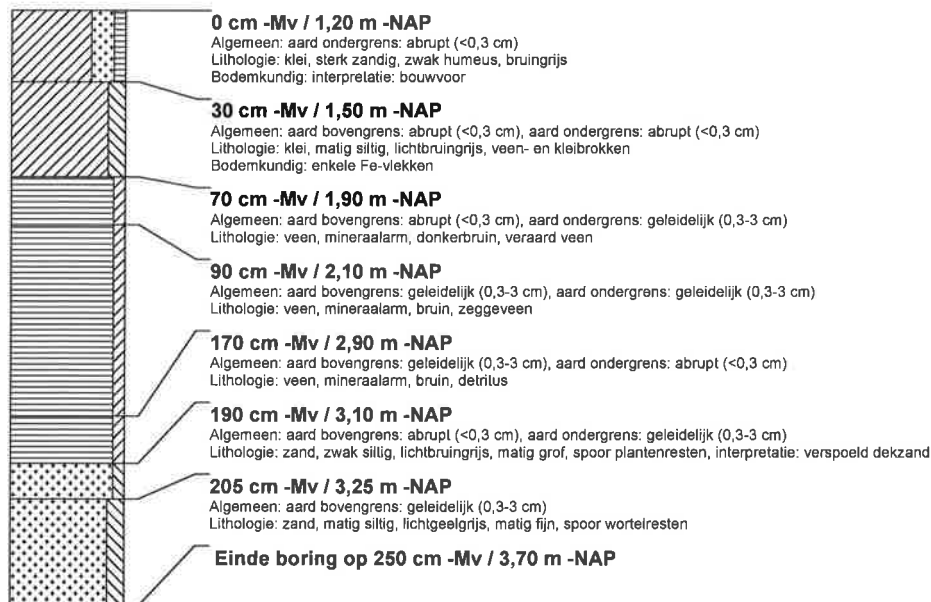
0 cm -Mv / 1,20 m -NAP
Algemeen: aard ondergrens: abrupt (<0,3 cm)
Lithologie: klei, sterk zandig, zwak humeus, bruingrijs
Bodemkundig: interpretatie: bouwvoor

30 cm -Mv / 1,50 m -NAP
Algemeen: aard bovengrens: abrupt (<0,3 cm), aard ondergrens: abrupt (<0,3 cm)
Lithologie: klei, matig siltig, lichtbruingrijs, veen- en kleibrokken
Bodemkundig: enkele Fe-vlekken

70 cm -Mv / 1,90 m -NAP
Algemeen: aard bovengrens: abrupt (<0,3 cm), aard ondergrens: geleidelijk (0,3-3 cm)
Lithologie: veen, mineraalarm, donkerbruin, veraard veen

90 cm -Mv / 2,10 m -NAP
Algemeen: aard bovengrens: geleidelijk (0,3-3 cm), aard ondergrens: geleidelijk (0,3-3 cm)
Lithologie: veen, mineraalarm, bruin, zeggeveen

170 cm -Mv / 2,90 m -NAP
Algemeen: aard bovengrens: geleidelijk (0,3-3 cm), aard ondergrens: abrupt (<0,3 cm)
Lithologie: veen, mineraalarm, bruin, detritus

190 cm -Mv / 3,10 m -NAP
Algemeen: aard bovengrens: abrupt (<0,3 cm), aard ondergrens: geleidelijk (0,3-3 cm)
Lithologie: zand, zwak siltig, lichtbruingrijs, matig grof, spoor plantenresten, interpretatie: verspoeld dekzand

205 cm -Mv / 3,25 m -NAP
Algemeen: aard bovengrens: geleidelijk (0,3-3 cm)
Lithologie: zand, matig siltig, lichtgeelgrijs, matig fijn, spoor wortelresten

Einde boring op 250 cm -Mv / 3,70 m -NAP